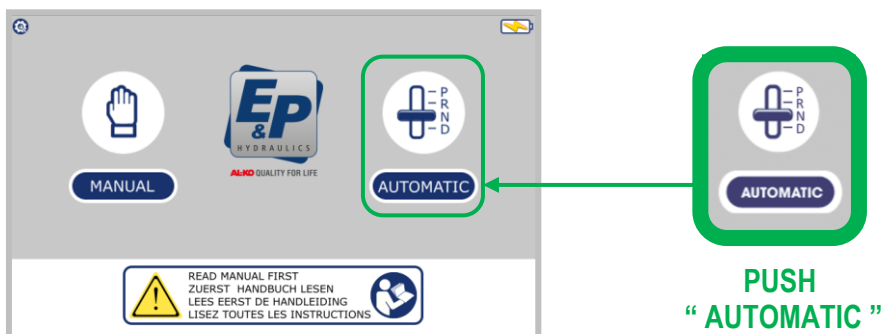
E&P
HYDRAULICS
AL-KO QUALITY FOR LIFE

P
R
N
D

MANUAL

AUTOMATIC

READ MANUAL FIRST
ZUERST HANDBUCH LESEN
LEES EERST DE HANDLEIDING
LISEZ TOUTES LES INSTRUCTIONS

P
R
N
D

AUTOMATIC

PUSH
" AUTOMATIC "